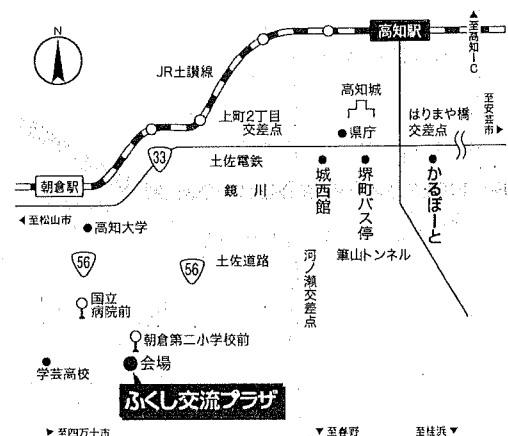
N

高知駅

▲至高知IC

JR土讃線

高知城

上町2丁目交差点

県庁

はりまや橋交差点

至安芸市

33

土佐電鉄

城西館

堺町バス停

かるぽーと

朝倉駅

鏡川

◀至松山市

高知大学

筆山トンネル

56

56

土佐道路

河ノ瀬交差点

国立病院前

朝倉第二小学校前

会場

学芸高校

ふくし交流プラザ

▼至四万十市

▼至春野

至桂浜▼